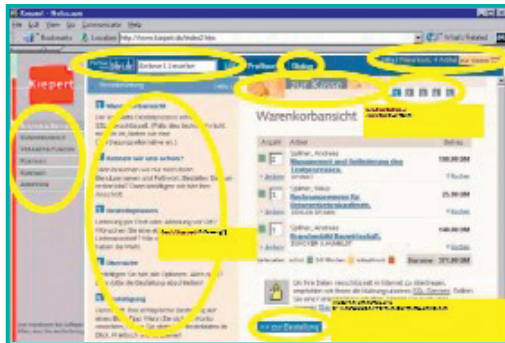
Kiepert - Netscape
Datei Bearbeiten Ansicht Gehe Communicator Hilfe
Bookmarks Location http://www.kiepert.de/index2.htm What's Related
Kiepert
Profisuche Dialog
zur Kasse
Warenkorbansicht
Warenkorb
Anzahl Artikel Betrag
1 Spillner, Andreas Management und Sicherung des Testprozesses 138,00 DM
1 Spillner, Klaus 25,00 DM
1 Spillner, Andreas 140,00 DM
Summe 371,00 DM
>> zur Bestellung
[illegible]